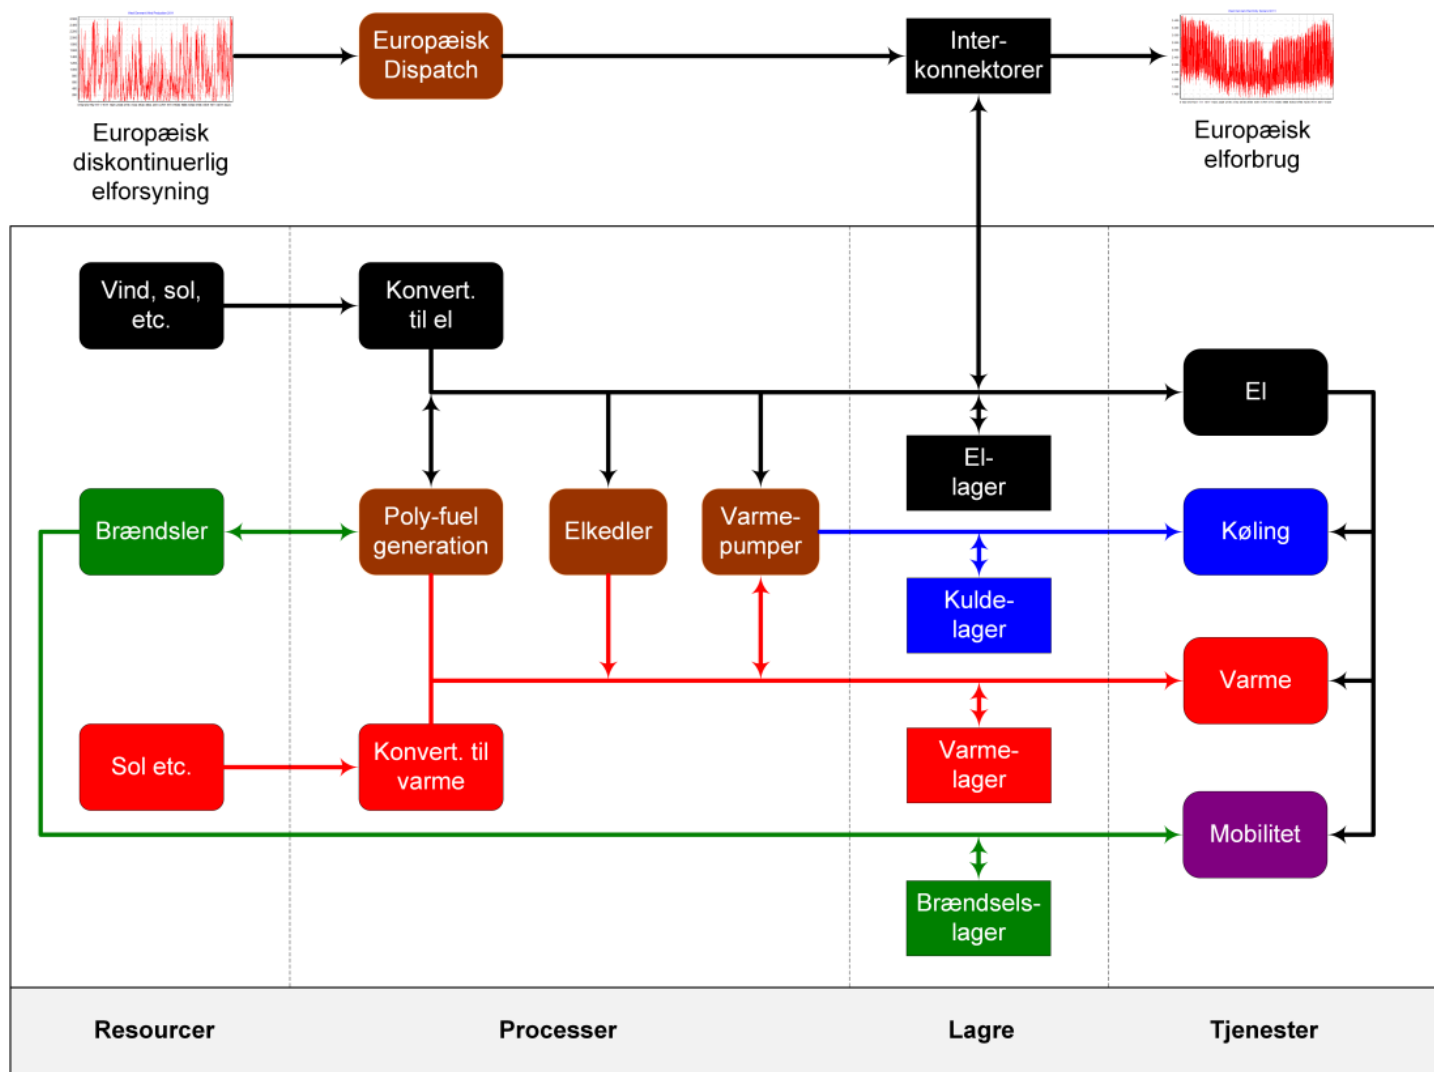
Europæisk diskontinuerlig elforsyning

Europæisk Dispatch

Inter-konnektorer

Europæisk elforbrug

Vind, sol, etc.

Konvert. til el

El

El-lager

Brændsler

Poly-fuel generation

Elkedler

Varme-pumper

Køling

Kulde-lager

Varme

Varme-lager

Sol etc.

Konvert. til varme

Mobilitet

Brændsels-lager

Resourcer

Processer

Lagre

Tjenester